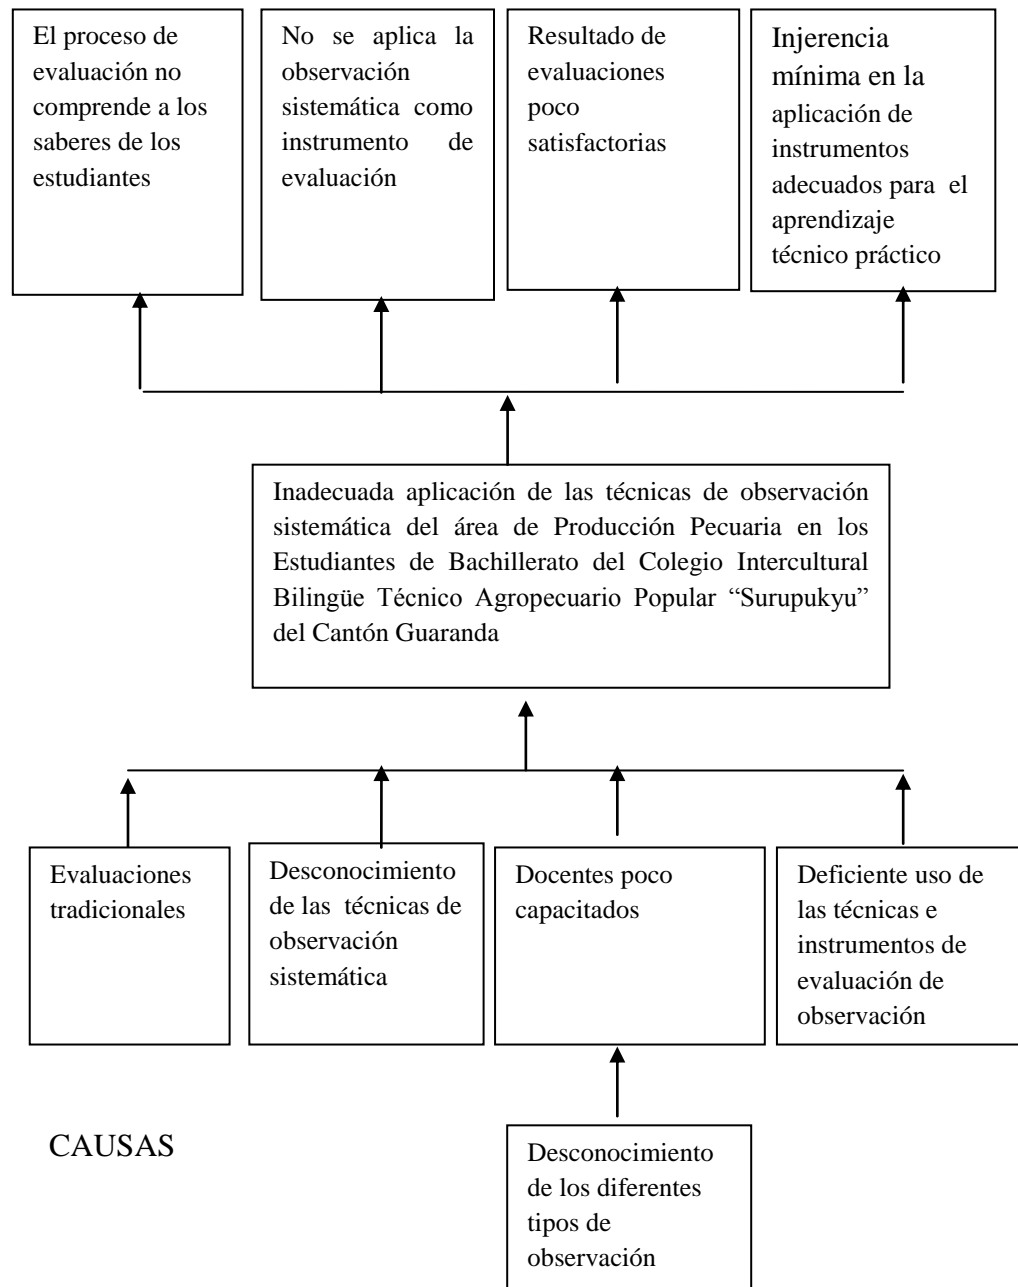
El proceso de evaluación no comprende a los saberes de los estudiantes

No se aplica la observación sistemática como instrumento de evaluación

Resultado de evaluaciones poco satisfactorias

Injerencia mínima en la aplicación de instrumentos adecuados para el aprendizaje técnico práctico

Inadecuada aplicación de las técnicas de observación sistemática del área de Producción Pecuaria en los Estudiantes de Bachillerato del Colegio Intercultural Bilingüe Técnico Agropecuario Popular "Surupukyu" del Cantón Guaranda

Evaluaciones tradicionales

Desconocimiento de las técnicas de observación sistemática

Docentes poco capacitados

Deficiente uso de las técnicas e instrumentos de evaluación de observación

CAUSAS

Desconocimiento de los diferentes tipos de observación